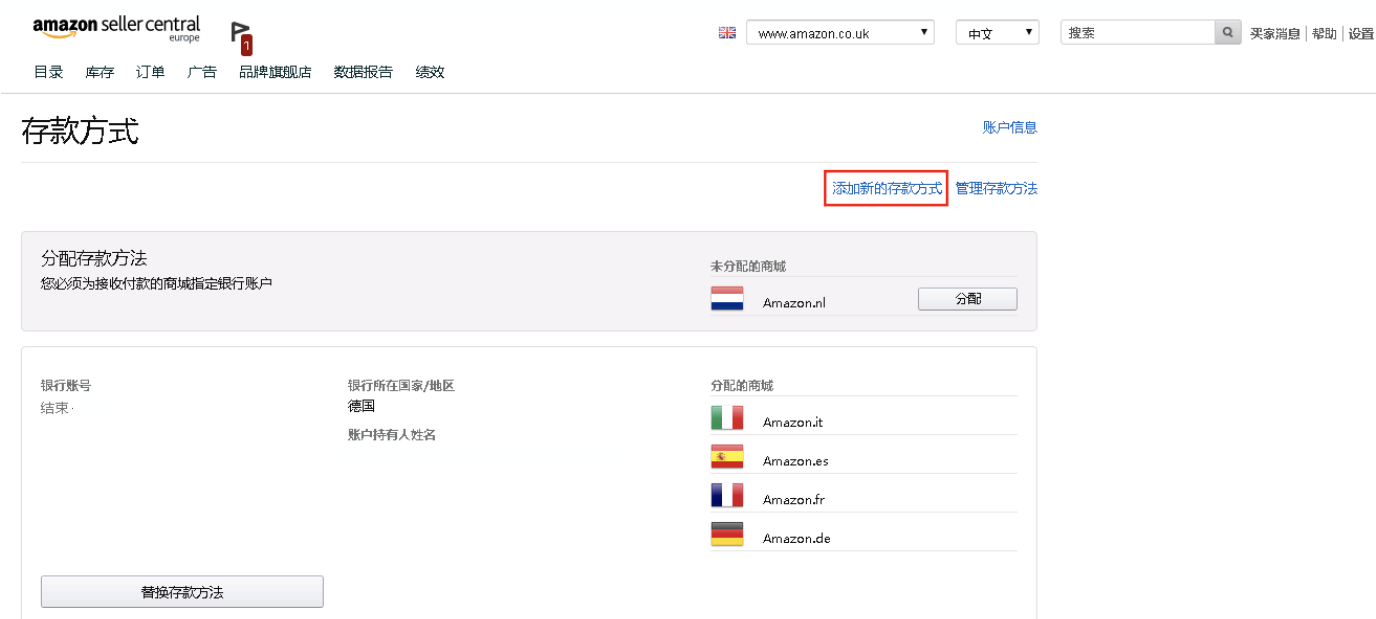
amazon seller central
europe

1

www.amazon.co.uk
中文
搜索
买家消息 | 帮助 | 设置

目录 库存 订单 广告 品牌旗舰店 数据报告 绩效

存款方式

账户信息

添加新的存款方式 管理存款方法

分配存款方法
您必须为接收付款的商城指定银行账户

未分配的商城
Amazon.nl
分配

银行账号
结束·

银行所在国家/地区
德国
账户持有人姓名

分配的商城
Amazon.it
Amazon.es
Amazon.fr
Amazon.de

替换存款方法